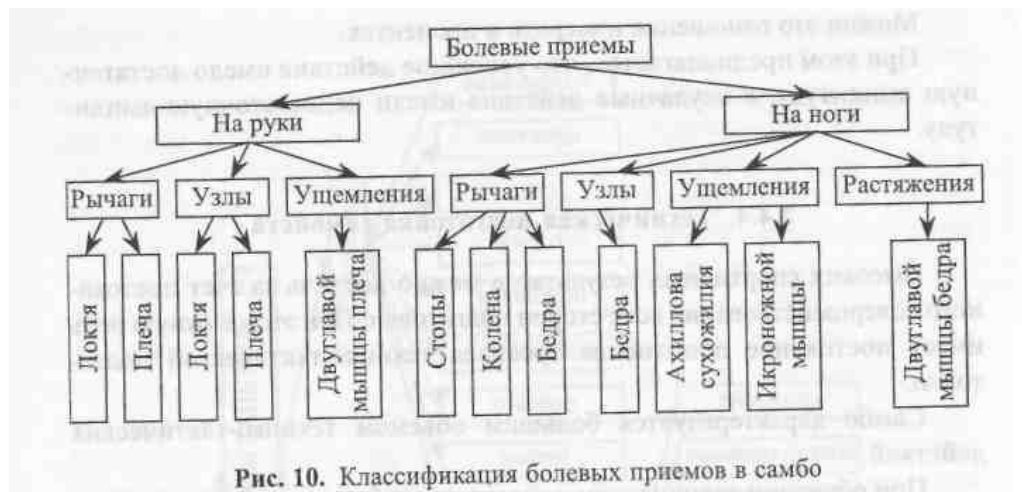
Болевые приемы

На руки

На ноги

Рычаги

Узлы

Ущемления

Рычаги

Узлы

Ущемления

Растяжения

Локтя

Плеча

Локтя

Плеча

Двуглавой мышцы плеча

Стопы

Колена

Бедра

Бедра

Ахиллова сухожилия

Икроножной мышцы

Двуглавой мышцы бедра

**Рис. 10.** Классификация болевых приемов в самбо